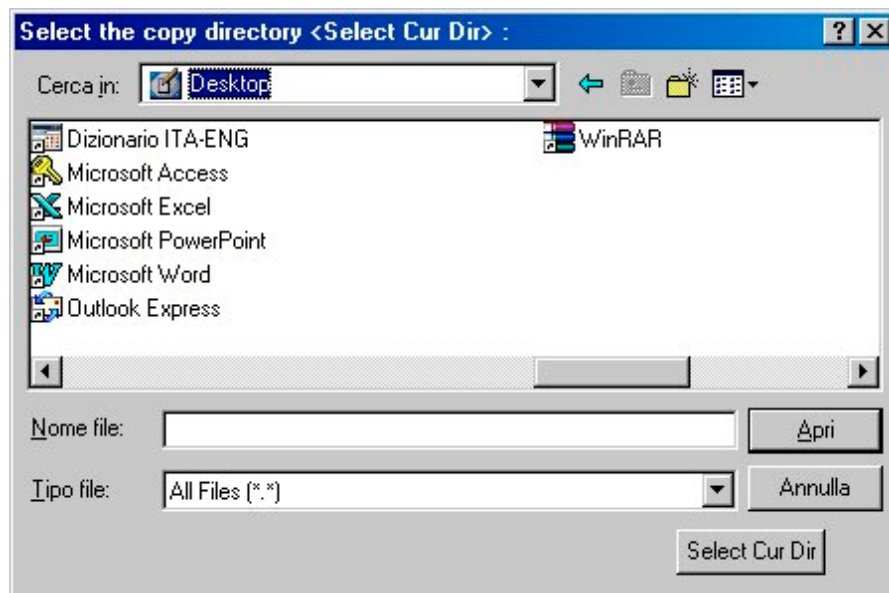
Select the copy directory <Select Cur Dir> :

?

Cerca in: Desktop

Dizionario ITA-ENG
Microsoft Access
Microsoft Excel
Microsoft PowerPoint
Microsoft Word
Outlook Express

WinRAR

Nome file:

Apri

Tipo file: All Files (*.*)

Annulla

Select Cur Dir